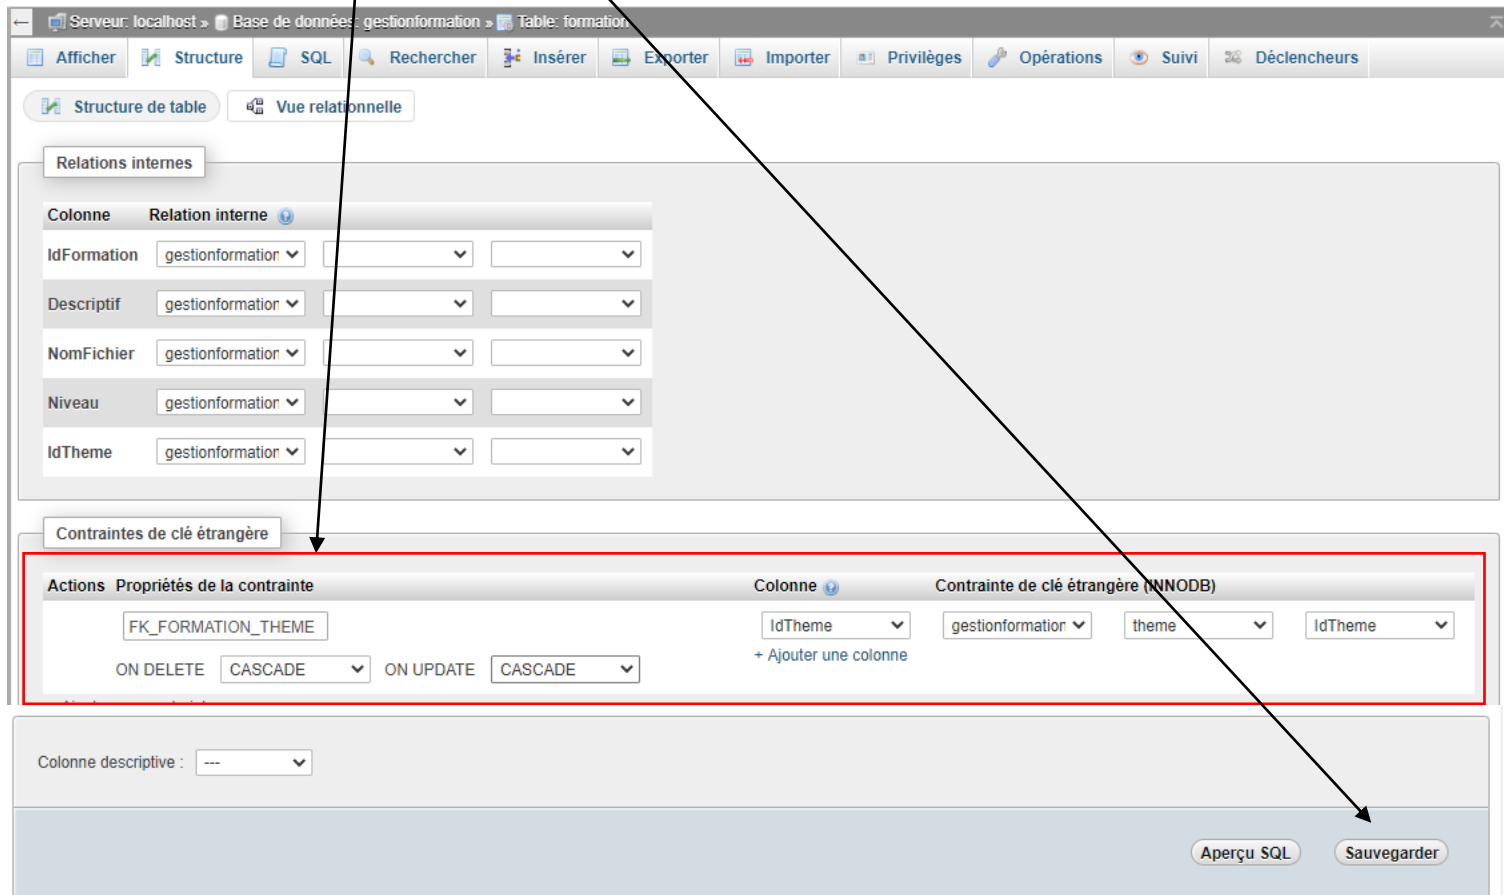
Serveur: localhost » Base de données: gestionformation » Table: formation

Afficher Structure SQL Rechercher Insérer Exporter Importer Privilèges Opérations Suivi Déclencheurs

Structure de table Vue relationnelle

Relations internes

| Colonne | Relation interne | | |
|---|---|---|---|
| IdFormation | gestionformation | | |
| Descriptif | gestionformation | | |
| NomFichier | gestionformation | | |
| Niveau | gestionformation | | |
| IdTheme | gestionformation | | |

Contraintes de clé étrangère

| Actions | Propriétés de la contrainte | Colonne | Contrainte de clé étrangère (INNODB) | | |
|---|---|---|---|---|---|
| | FK_FORMATION_THEME | IdTheme | gestionformation | theme | IdTheme |
| | ON DELETE CASCADE ON UPDATE CASCADE | + Ajouter une colonne | | | |

Colonne descriptive : ---

Aperçu SQL Sauvegarder